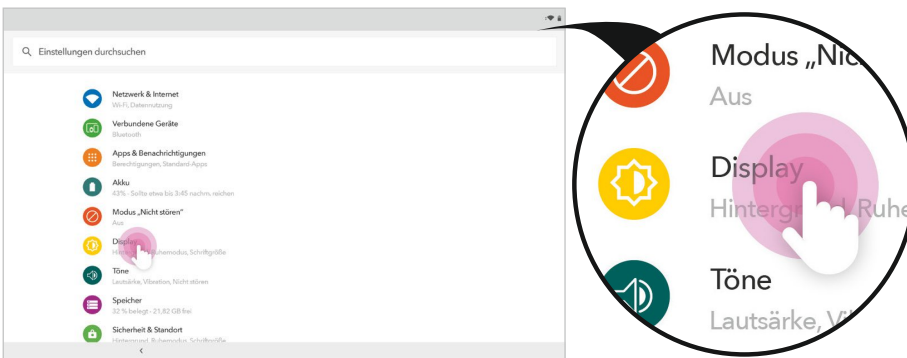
Einstellungen durchsuchen

Netzwerk & Internet
WLAN, Datennutzung

Verbundene Geräte
Bluetooth

Apps & Benachrichtigungen
Berechtigungen, Standard-Apps

Akku
43 % · Sollte etwa bis 3:45 nachm. reichen

Modus „Nicht stören"
Aus

Display
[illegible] Ruhemodus, Schriftgröße

Töne
Lautsärke, Vibration, Nicht stören

Speicher
32 % belegt · 21,82 GB frei

Sicherheit & Standort
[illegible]

Modus „Nic
Aus

Display
Hintergr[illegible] Ruhe

Töne
Lautsärke, V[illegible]